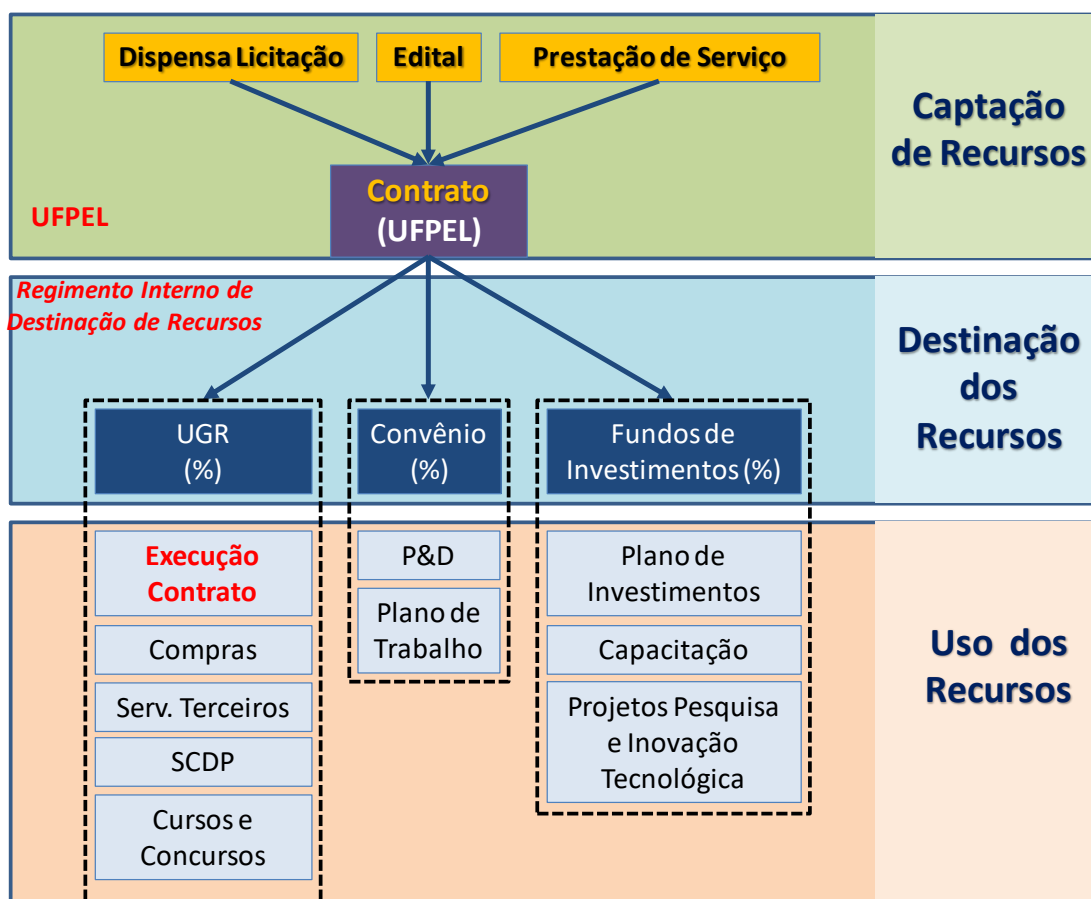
Dispensa Licitação
Edital
Prestação de Serviço

Captação de Recursos

Contrato (UFPEL)

UFPEL

Regimento Interno de Destinação de Recursos

Destinação dos Recursos

UGR (%)
Convênio (%)
Fundos de Investimentos (%)

Execução Contrato
Compras
Serv. Terceiros
SCDP
Cursos e Concursos

P&D
Plano de Trabalho

Plano de Investimentos
Capacitação
Projetos Pesquisa e Inovação Tecnológica

Uso dos Recursos